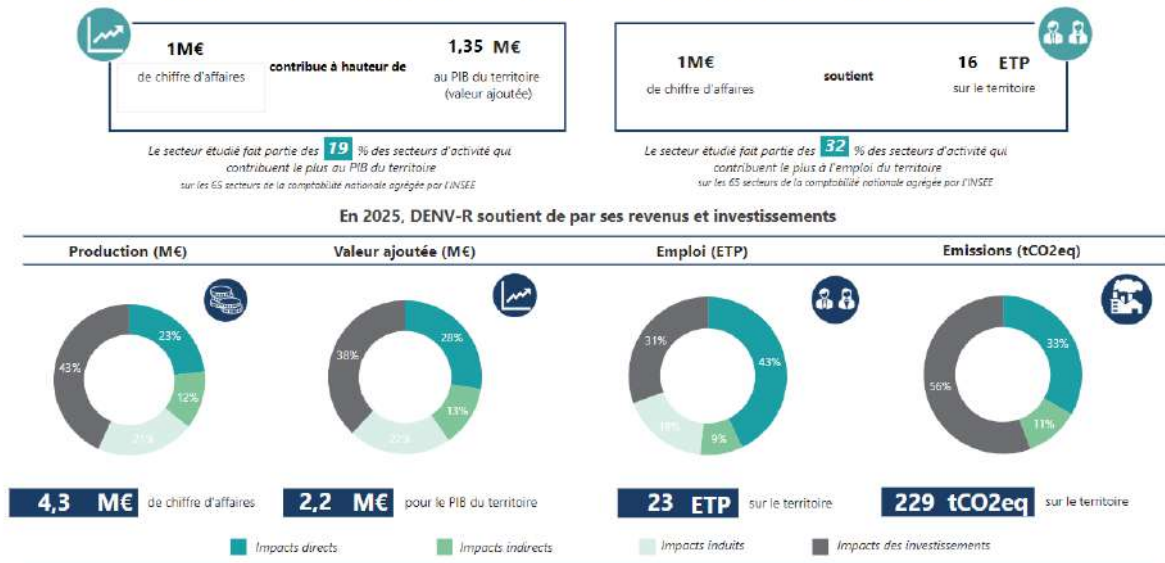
1M€
de chiffre d'affaires
contribue à hauteur de
1,35 M€
au PIB du territoire (valeur ajoutée)

Le secteur étudié fait partie des 19 % des secteurs d'activité qui contribuent le plus au PIB du territoire
sur les 65 secteurs de la comptabilité nationale agrégée par l'INSEE

1M€
de chiffre d'affaires
soutient
16 ETP
sur le territoire

Le secteur étudié fait partie des 32 % des secteurs d'activité qui contribuent le plus à l'emploi du territoire
sur les 65 secteurs de la comptabilité nationale agrégée par l'INSEE

En 2025, DENV-R soutient de par ses revenus et investissements

Production (M€)
23%
12%
21%
43%

Valeur ajoutée (M€)
28%
13%
22%
38%

Emploi (ETP)
43%
9%
18%
31%

Emissions (tCO2eq)
33%
11%
56%

4,3 M€ de chiffre d'affaires
2,2 M€ pour le PIB du territoire
23 ETP sur le territoire
229 tCO2eq sur le territoire

Impacts directs
Impacts indirects
Impacts induits
Impacts des investissements